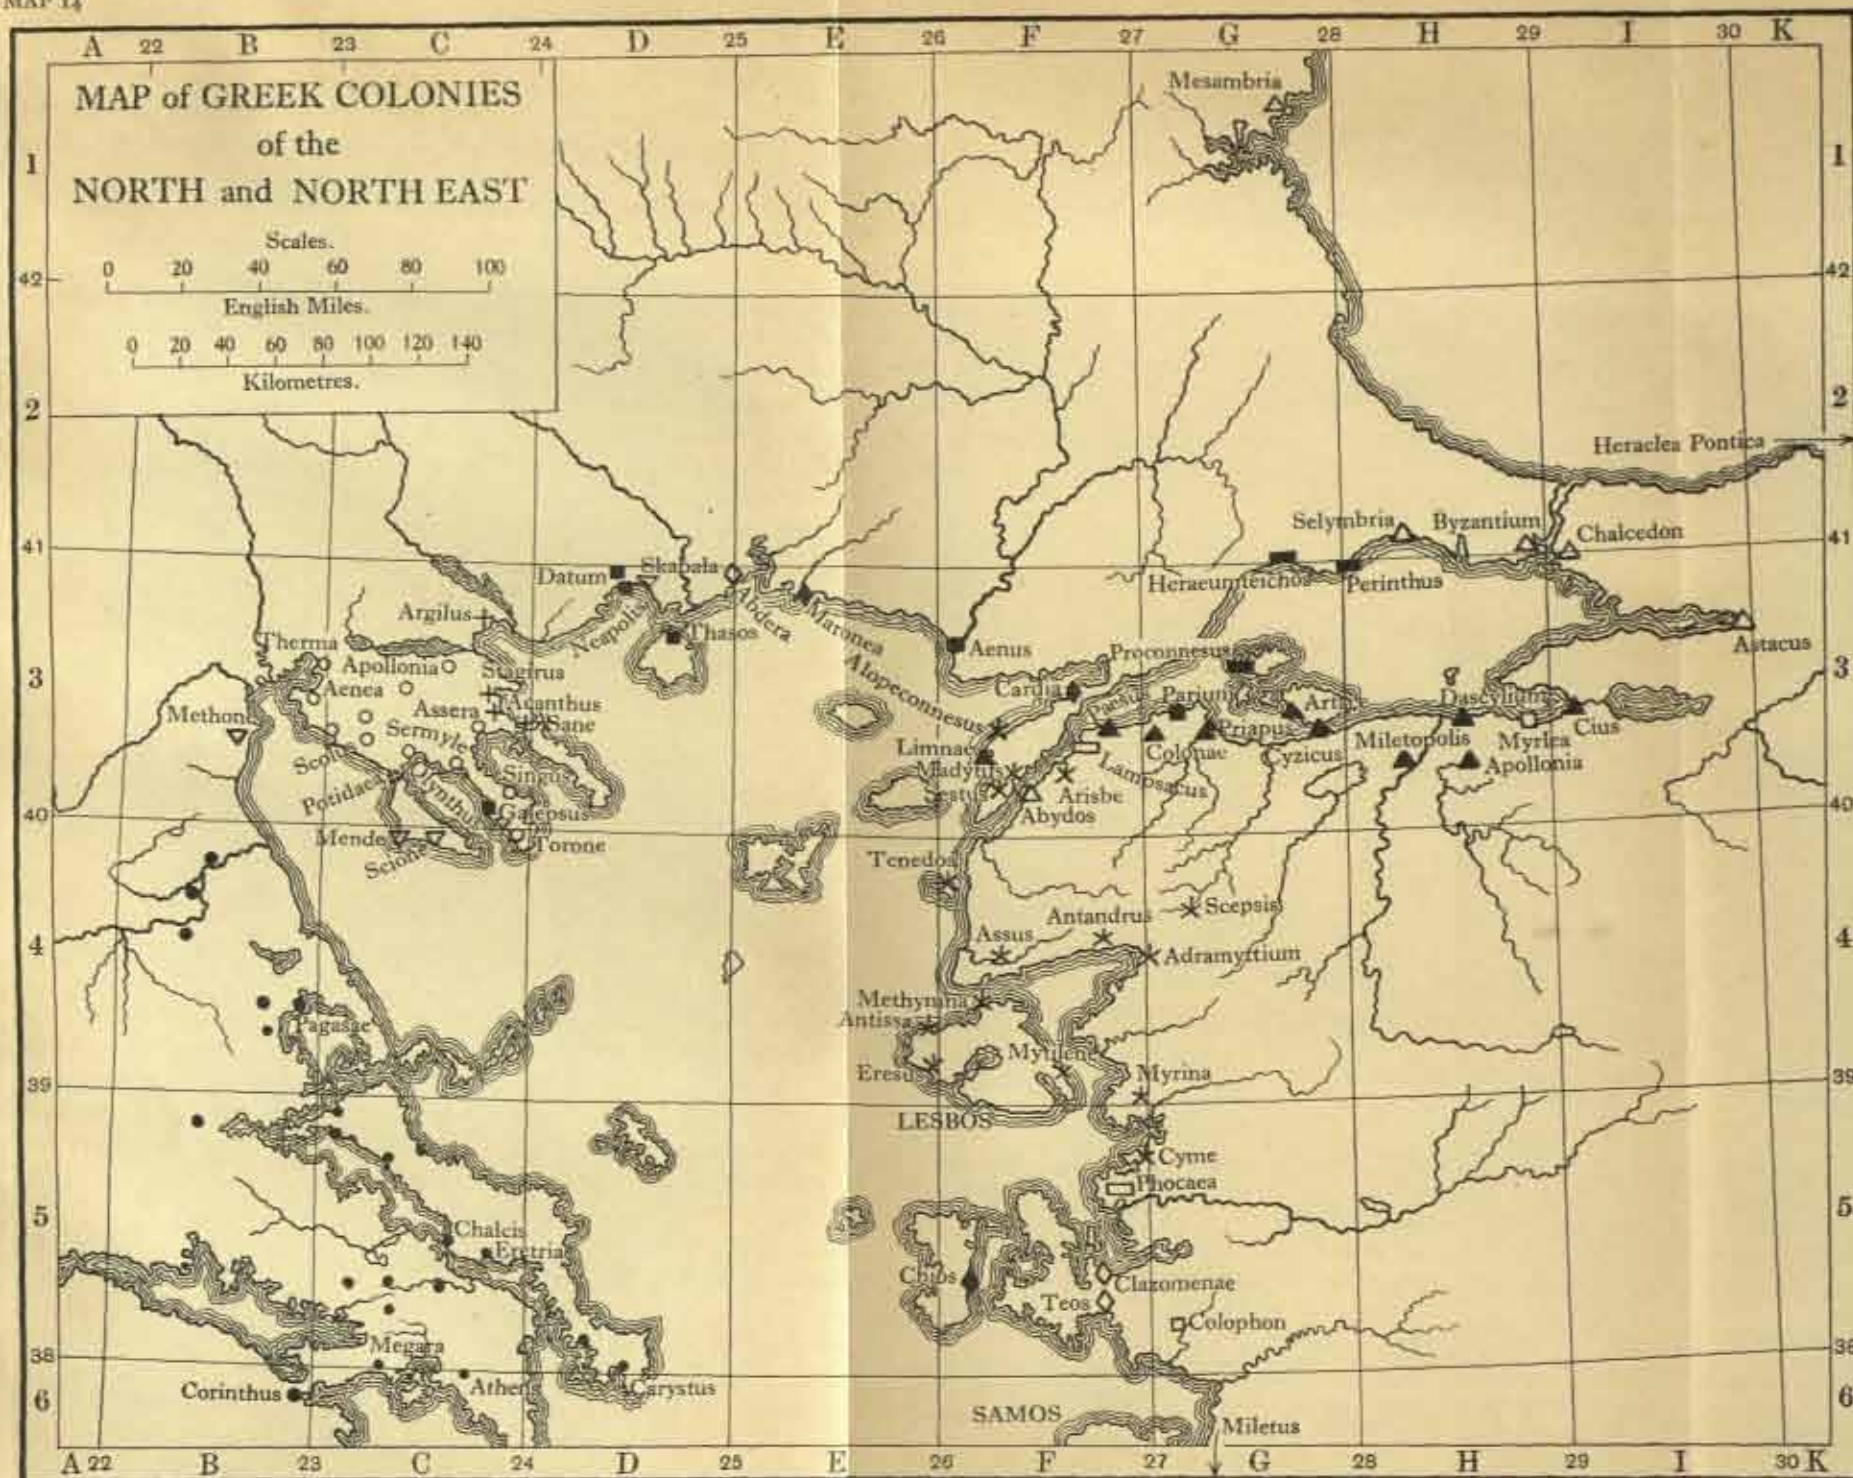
MAP 14

A 22 B 23 C 24 D 25 E 26 F 27 G 28 H 29 I 30 K

MAP of GREEK COLONIES of the NORTH and NORTH EAST

Scales.
0 20 40 60 80 100
English Miles.
0 20 40 60 80 100 120 140
Kilometres.

1
42
2
41
3
40
4
39
5
38
6

Mesambria
Heraeumteichos
Selymbria
Byzantium
Chalcedon
Perinthus
Heraclea Pontica
Astacus
Datum
Skabala
Abdera
Neapolis
Thasos
Maronea
Aenus
Argilus
Therma
Apollonia
Aenea
Stagirus
Acanthus
Assera
Sane
Methone
Sermyle
Scione
Potidaea
Olynthus
Singus
Galepsus
Mende
Scione
Torone
Alopeconnesus
Proconnesus
Cardia
Paesus
Parium
Artace
Priapus
Colonae
Cyzicus
Dascylium
Myrlea
Cius
Miletopolis
Apollonia
Limnae
Madytus
Sestus
Lampsacus
Arisbe
Abydos
Tenedos
Scepsis
Antandrus
Assus
Adramyttium
Methymna
Antissa
Mytilene
Eresus
Myrina
LESBOS
Cyme
Phocaea
Pagasae
Chalcis
Eretria
Chios
Clazomenae
Teos
Colophon
Megara
Athens
Carystus
Corinthus
SAMOS
Miletus